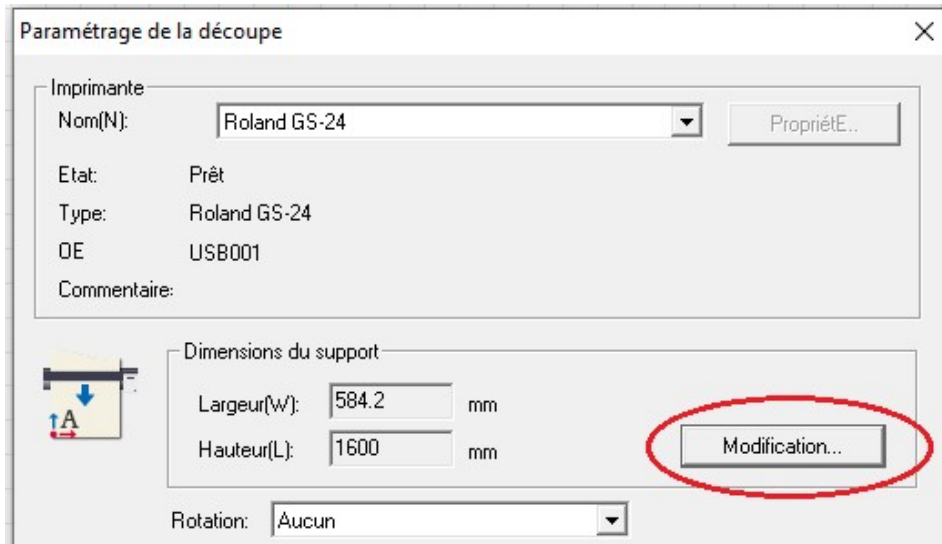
Paramétrage de la découpe

×

Imprimante

Nom(N): Roland GS-24

PropriétE..

Etat: Prêt

Type: Roland GS-24

OE USB001

Commentaire:

Dimensions du support

A

Largeur(W): 584.2 mm

Hauteur(L): 1600 mm

Modification...

Rotation: Aucun